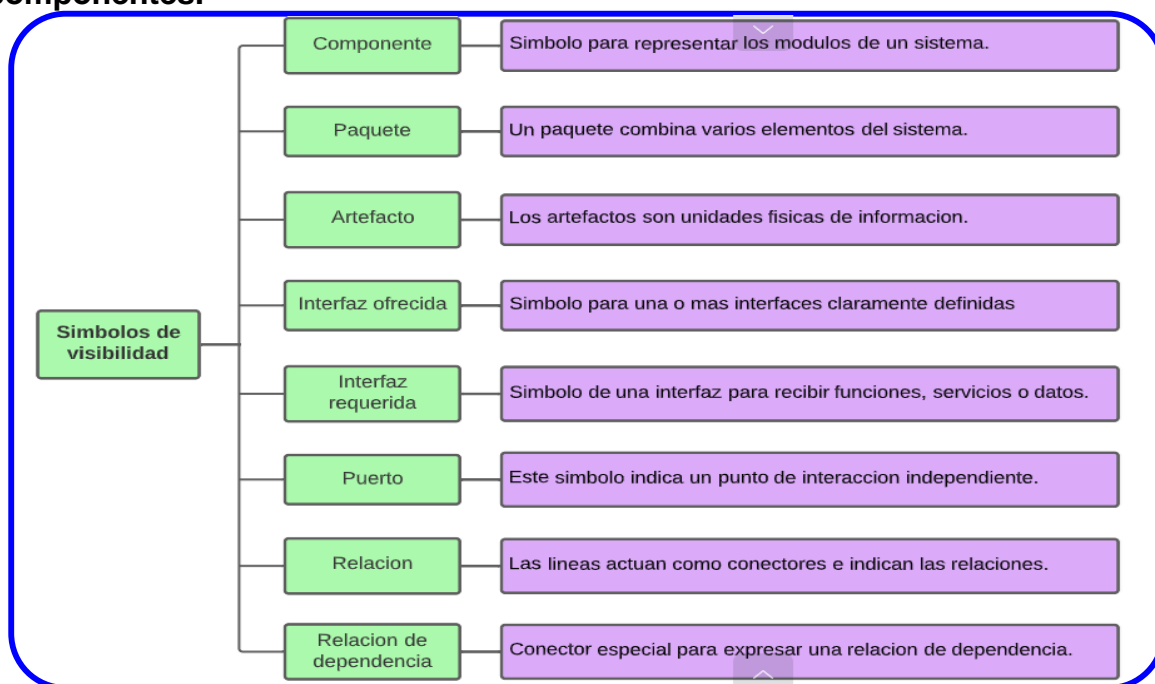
componentes.

Simbolos de visibilidad

Componente
Simbolo para representar los modulos de un sistema.

Paquete
Un paquete combina varios elementos del sistema.

Artefacto
Los artefactos son unidades fisicas de informacion.

Interfaz ofrecida
Simbolo para una o mas interfaces claramente definidas

Interfaz requerida
Simbolo de una interfaz para recibir funciones, servicios o datos.

Puerto
Este simbolo indica un punto de interaccion independiente.

Relacion
Las lineas actuan como conectores e indican las relaciones.

Relacion de dependencia
Conector especial para expresar una relacion de dependencia.